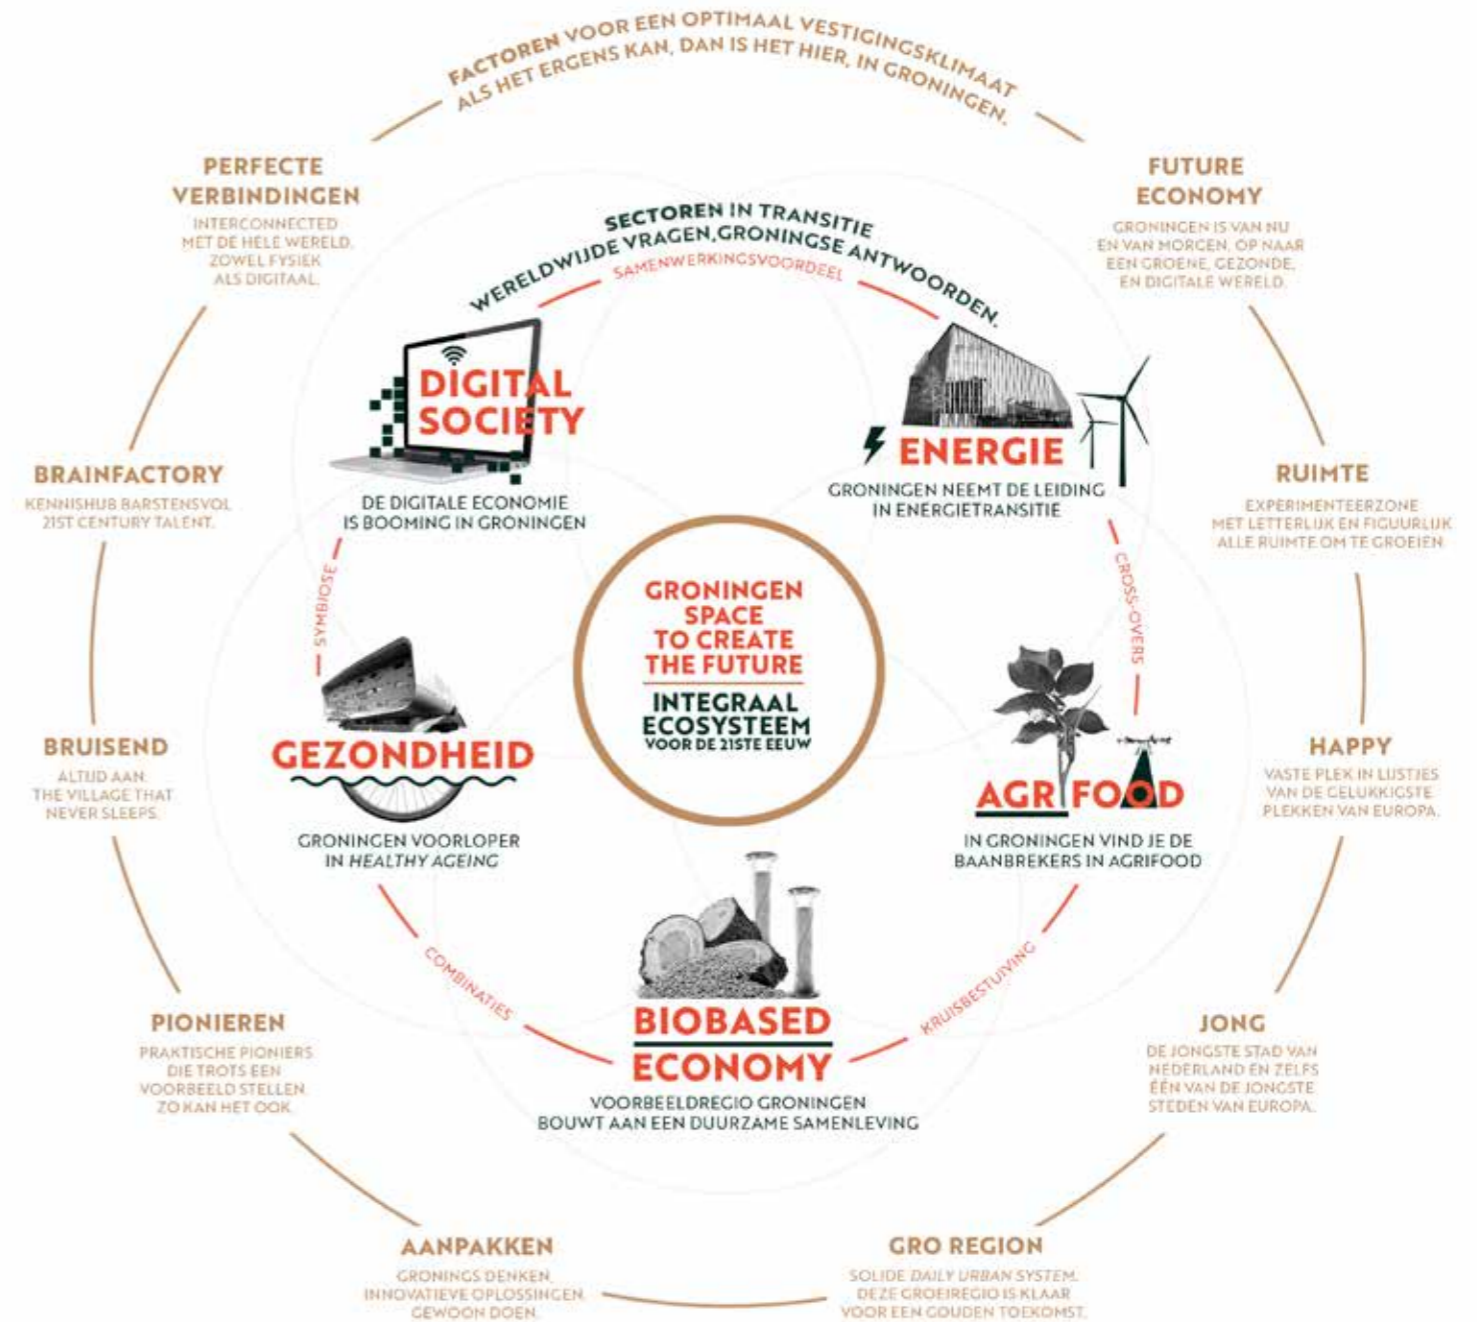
FACTOREN VOOR EEN OPTIMAAL VESTIGINGSKLIMAAT
ALS HET ERGENS KAN, DAN IS HET HIER, IN GRONINGEN.

PERFECTE VERBINDINGEN
INTERCONNECTED MET DE HELE WERELD, ZOWEL FYSIEK ALS DIGITAAL.

FUTURE ECONOMY
GRONINGEN IS VAN NU EN VAN MORGEN, OP NAAR EEN GROENE, GEZONDE, EN DIGITALE WERELD.

SECTOREN IN TRANSITIE
WERELDWIJDE VRAGEN, GRONINGSE ANTWOORDEN.
SAMENWERKINGSVOORDEEL

DIGITAL SOCIETY
DE DIGITALE ECONOMIE IS BOOMING IN GRONINGEN

ENERGIE
GRONINGEN NEEMT DE LEIDING IN ENERGIETRANSITIE

BRAINFACTORY
KENNISHUB BARSTENSVOL 21ST CENTURY TALENT.

RUIMTE
EXPERIMENTEERZONE MET LETTERLIJK EN FIGUURLIJK ALLE RUIMTE OM TE GROEIEN

SYMBIOSE

CROSS-OVERS

GRONINGEN SPACE TO CREATE THE FUTURE
INTEGRAAL ECOSYSTEEM VOOR DE 21STE EEUW

BRUISEND
ALTIJD AAN. THE VILLAGE THAT NEVER SLEEPS.

GEZONDHEID
GRONINGEN VOORLOPER IN HEALTHY AGEING

AGRIFOOD
IN GRONINGEN VIND JE DE BAANBREKERS IN AGRIFOOD

HAPPY
VASTE PLEK IN LIJSTJES VAN DE GELUKKIGSTE PLEKKEN VAN EUROPA.

COMBINATIES

KRUISBESTUIVING

PIONIEREN
PRAKTISCHE PIONIERS DIE TROTS EEN VOORBEELD STELLEN. ZO KAN HET OOK.

BIOBASED ECONOMY
VOORBEELDREGIO GRONINGEN BOUWT AAN EEN DUURZAME SAMENLEVING

JONG
DE JONGSTE STAD VAN NEDERLAND EN ZELFS ÉÉN VAN DE JONGSTE STEDEN VAN EUROPA.

AANPAKKEN
GRONINGS DENKEN, INNOVATIEVE OPLOSSINGEN. GEWOON DOEN.

GRO REGION
SOLIDE DAILY URBAN SYSTEM. DEZE GROEIREGIO IS KLAAR VOOR EEN GOUDEN TOEKOMST.